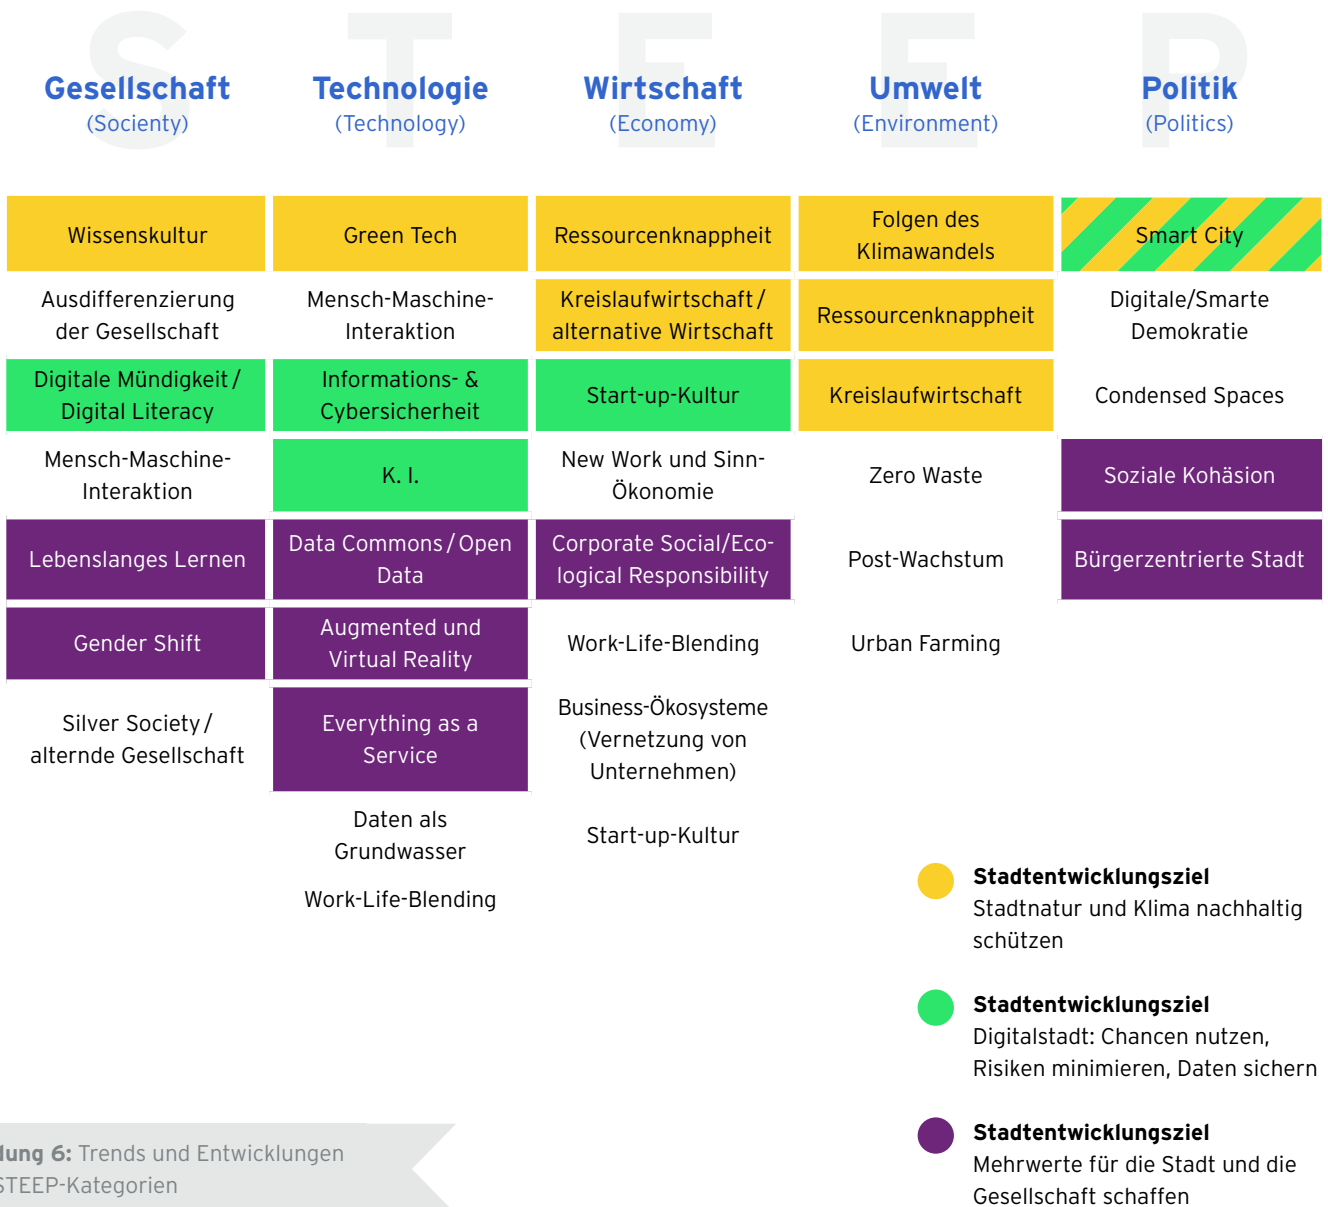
S T E E P

Gesellschaft
(Socienty)

Technologie
(Technology)

Wirtschaft
(Economy)

Umwelt
(Environment)

Politik
(Politics)

Wissenskultur
Ausdifferenzierung der Gesellschaft
Digitale Mündigkeit / Digital Literacy
Mensch-Maschine-Interaktion
Lebenslanges Lernen
Gender Shift
Silver Society / alternde Gesellschaft

Green Tech
Mensch-Maschine-Interaktion
Informations- & Cybersicherheit
K. I.
Data Commons / Open Data
Augmented und Virtual Reality
Everything as a Service
Daten als Grundwasser
Work-Life-Blending

Ressourcenknappheit
Kreislaufwirtschaft / alternative Wirtschaft
Start-up-Kultur
New Work und Sinn-Ökonomie
Corporate Social/Ecological Responsibility
Work-Life-Blending
Business-Ökosysteme (Vernetzung von Unternehmen)
Start-up-Kultur

Folgen des Klimawandels
Ressourcenknappheit
Kreislaufwirtschaft
Zero Waste
Post-Wachstum
Urban Farming

Smart City
Digitale/Smarte Demokratie
Condensed Spaces
Soziale Kohäsion
Bürgerzentrierte Stadt

Stadtentwicklungsziel
Stadtnatur und Klima nachhaltig schützen

Stadtentwicklungsziel
Digitalstadt: Chancen nutzen, Risiken minimieren, Daten sichern

Stadtentwicklungsziel
Mehrwerte für die Stadt und die Gesellschaft schaffen

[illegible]lung 6: Trends und Entwicklungen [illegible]STEEP-Kategorien